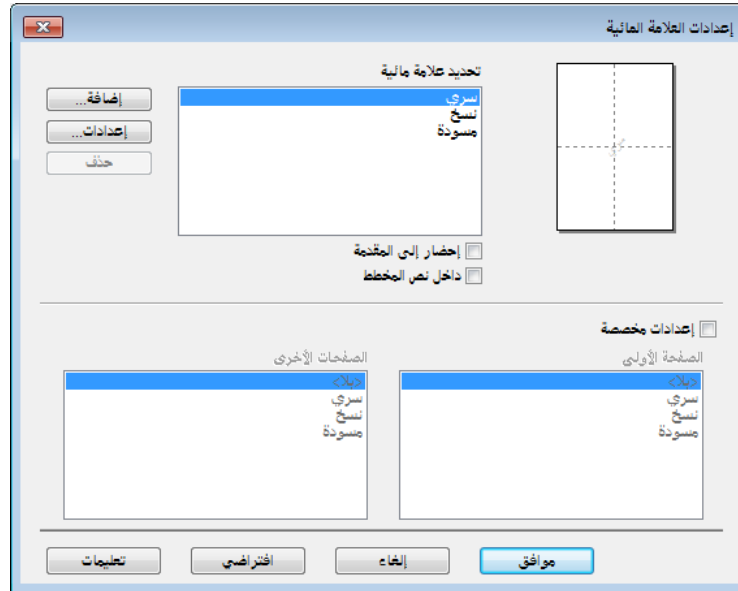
إعدادات العلامة المائية

تحديد علامة مائية

سري
نسخ
مسودة

إضافة...
إعدادات...
حذف

إحضار إلى المقدمة
داخل نص المخطط

إعدادات مخصصة

الصفحة الأولى
<بلا>
سري
نسخ
مسودة

الصفحات الأخرى
<بلا>
سري
نسخ
مسودة

موافق
إلغاء
افتراضي
تعليمات